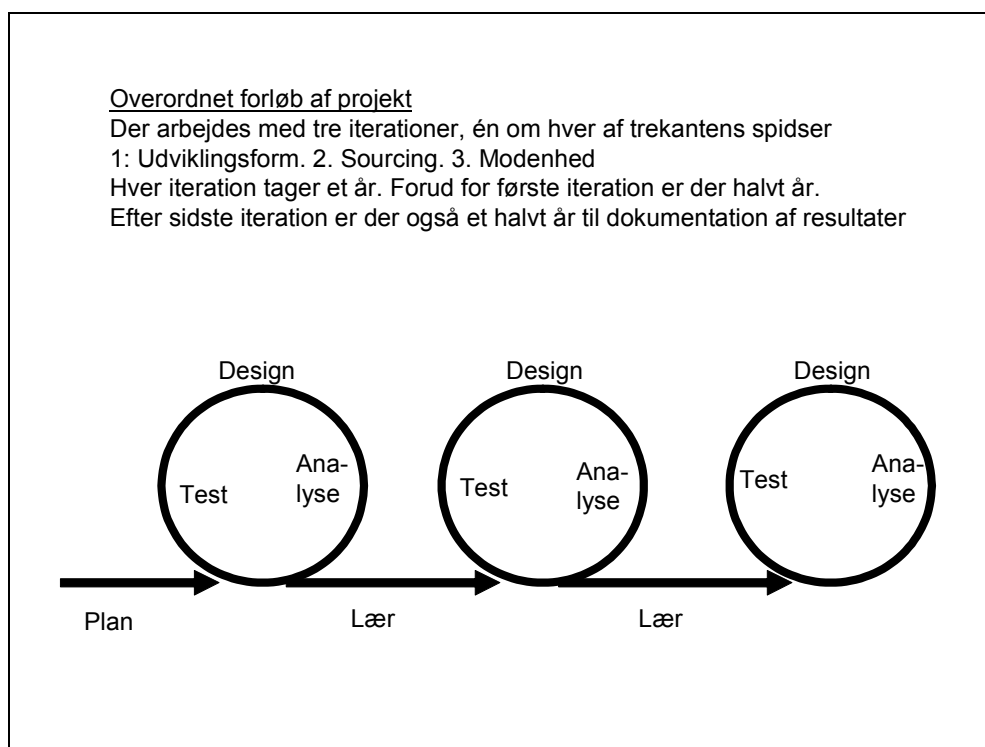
Overordnet forløb af projekt
Der arbejdes med tre iterationer, én om hver af trekantens spidser
1: Udviklingsform. 2. Sourcing. 3. Modenhed
Hver iteration tager et år. Forud for første iteration er der halvt år.
Efter sidste iteration er der også et halvt år til dokumentation af resultater

Design
Test
Analyse

Design
Test
Analyse

Design
Test
Analyse

Plan
Lær
Lær